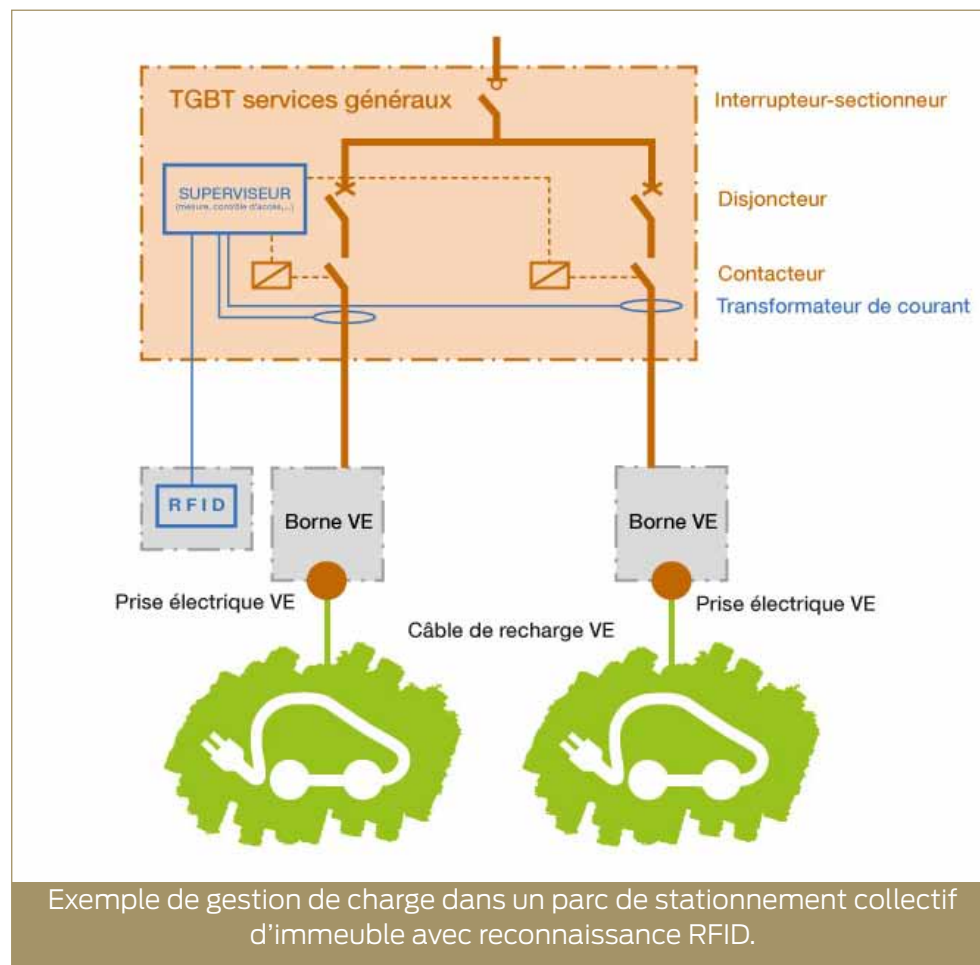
TGBT services généraux

Interrupteur-sectionneur

SUPERVISEUR
(mesure, contrôle d'accès,...)

Disjoncteur

Contacteur

Transformateur de courant

RFID

Borne VE

Borne VE

Prise électrique VE

Câble de recharge VE

Prise électrique VE

Exemple de gestion de charge dans un parc de stationnement collectif d'immeuble avec reconnaissance RFID.